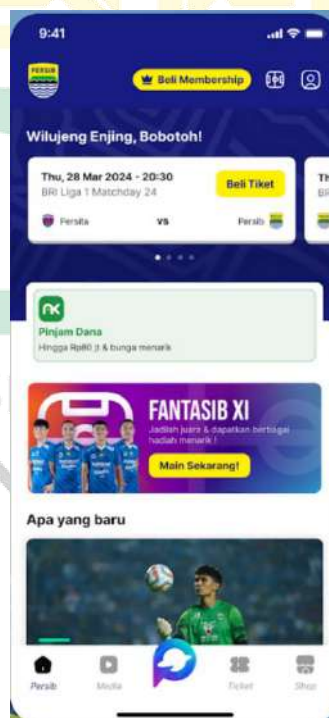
9:41

PERSIB

Beli Membership

Wilujeng Enjing, Bobotoh!

Thu, 28 Mar 2024 - 20:30
BRI Liga 1 Matchday 24

Beli Tiket

Persita VS Persib

Th
BR

Pinjam Dana
Hingga Rp80 jt & bunga menarik

FANTASIB XI
Jadilah juara & dapatkan berbagai hadiah menarik!

Main Sekarang!

Apa yang baru

Persib Media Ticket Shop